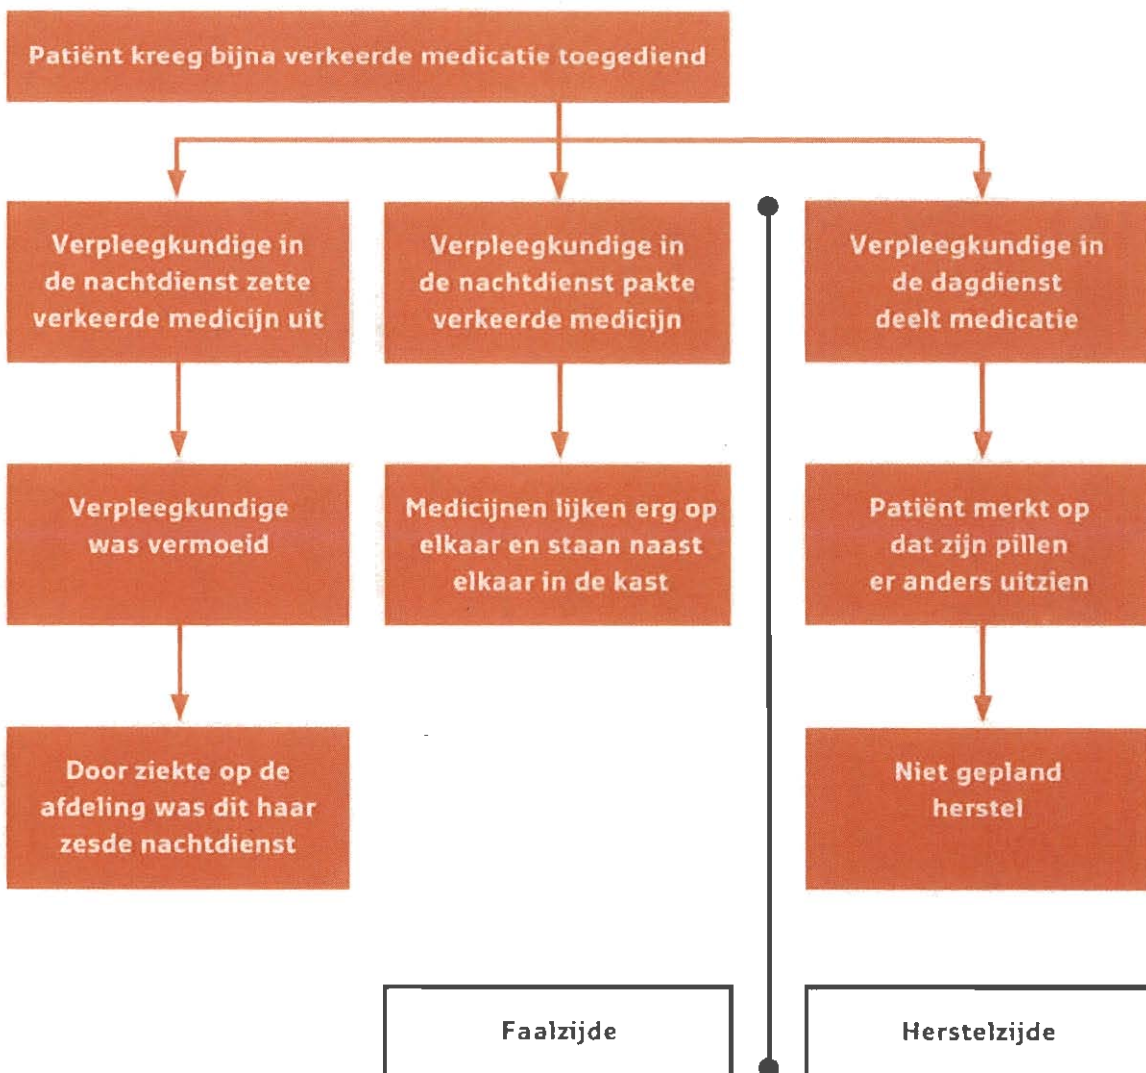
Patiënt kreeg bijna verkeerde medicatie toegediend

Verpleegkundige in de nachtdienst zette verkeerde medicijn uit

Verpleegkundige in de nachtdienst pakte verkeerde medicijn

Verpleegkundige in de dagdienst deelt medicatie

Verpleegkundige was vermoeid

Medicijnen lijken erg op elkaar en staan naast elkaar in de kast

Patiënt merkt op dat zijn pillen er anders uitzien

Door ziekte op de afdeling was dit haar zesde nachtdienst

Niet gepland herstel

Faalzijde

Herstelzijde